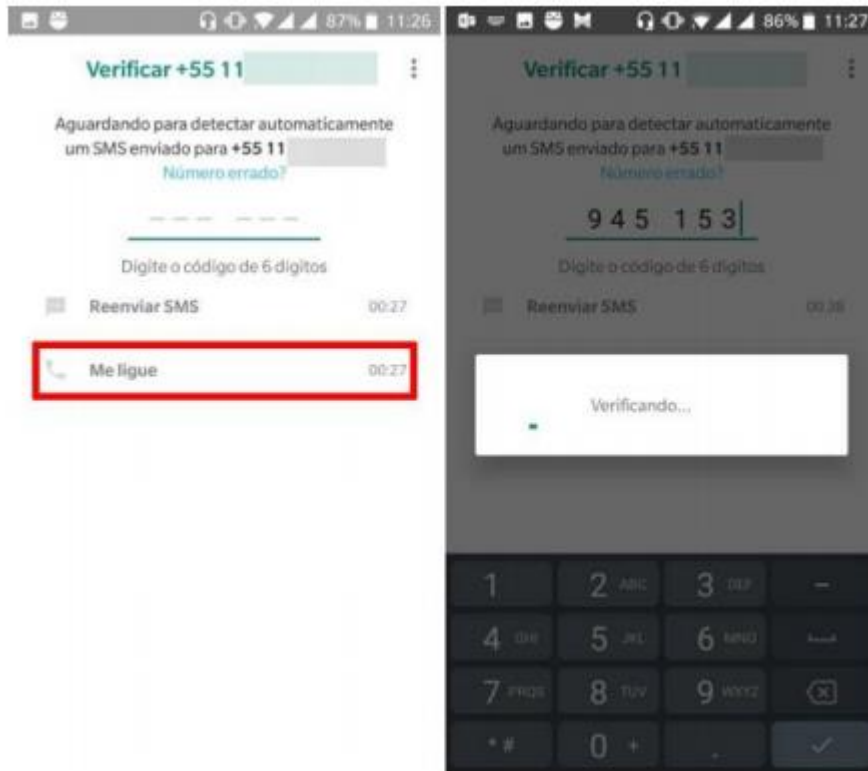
87% 11:26

Verificar +55 11

Aguardando para detectar automaticamente um SMS enviado para +55 11

Número errado?

--- ---

Digite o código de 6 dígitos

Reenviar SMS 00:27

Me ligue 00:27

86% 11:27

Verificar +55 11

Aguardando para detectar automaticamente um SMS enviado para +55 11

Número errado?

945 153

Digite o código de 6 dígitos

Reenviar SMS 00:38

Verificando...

1 2 ABC 3 DEF -
4 GHI 5 JKL 6 MNO
7 PRQS 8 TUV 9 WXYZ
* # 0 + .